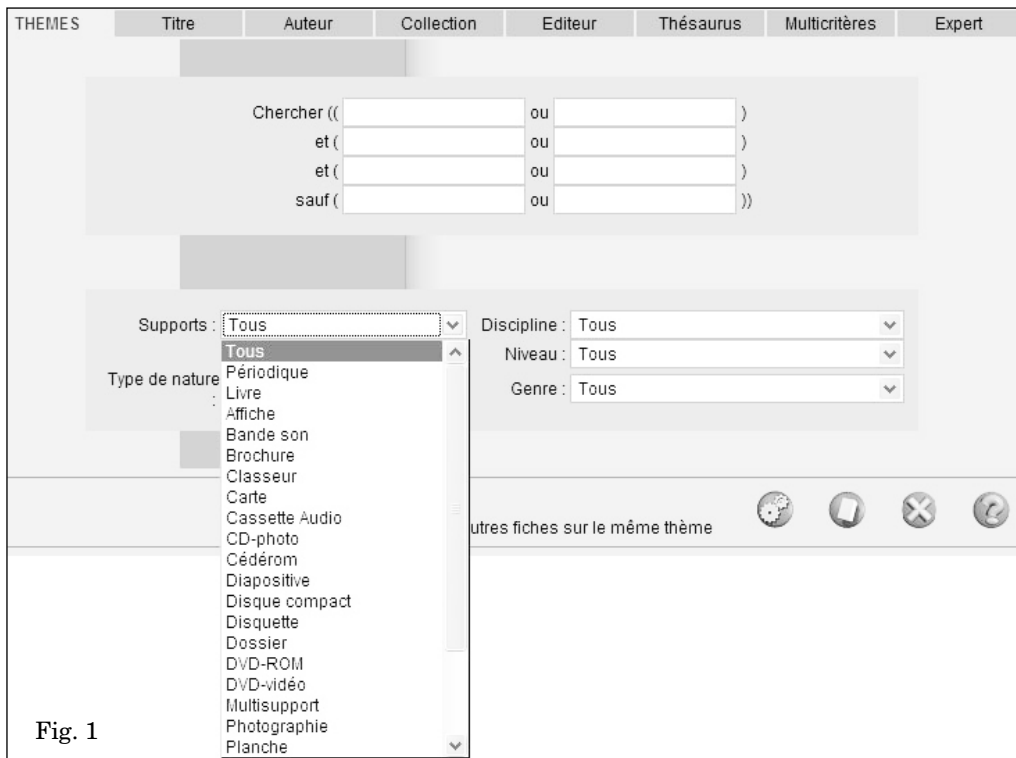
THEMES | Titre | Auteur | Collection | Editeur | Thésaurus | Multicritères | Expert

Chercher (( ou )
et ( ou )
et ( ou )
sauf ( ou ))

Supports : Tous
Discipline : Tous
Niveau : Tous
Type de nature :
Genre : Tous

Tous
Périodique
Livre
Affiche
Bande son
Brochure
Classeur
Carte
Cassette Audio
CD-photo
Cédérom
Diapositive
Disque compact
Disquette
Dossier
DVD-ROM
DVD-vidéo
Multisupport
Photographie
Planche

utres fiches sur le même thème

Fig. 1